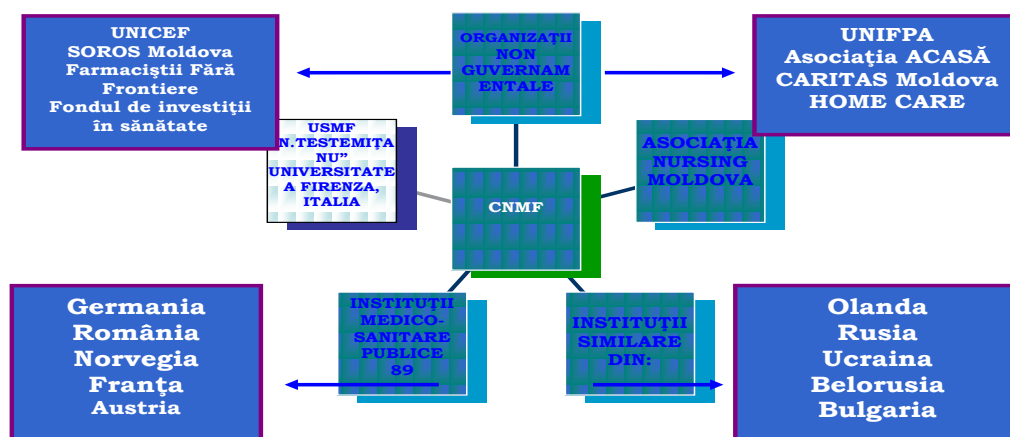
UNICEF
SOROS Moldova
Farmaciştii Fără Frontiere
Fondul de investiţii în sănătate

ORGANIZAŢII NON GUVERNAMENTALE

UNIFPA
Asociaţia ACASĂ
CARITAS Moldova
HOME CARE

USMF „N.TESTEMIŢANU” UNIVERSITATEA FIRENZA, ITALIA

ASOCIAŢIA NURSING MOLDOVA

CNMF

Germania
România
Norvegia
Franţa
Austria

INSTITUŢII MEDICO-SANITARE PUBLICE 89

INSTITUŢII SIMILARE DIN:

Olanda
Rusia
Ucraina
Belorusia
Bulgaria